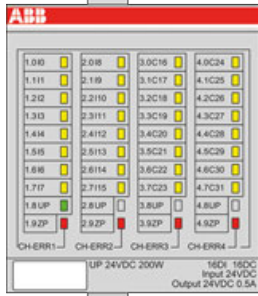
ABB

| 1.0I0 | 2.0I8 | 3.0C16 | 4.0C24 |
|---|---|---|---|
| 1.1I1 | 2.1I9 | 3.1C17 | 4.1C25 |
| 1.2I2 | 2.2I10 | 3.2C18 | 4.2C26 |
| 1.3I3 | 2.3I11 | 3.3C19 | 4.3C27 |
| 1.4I4 | 2.4I12 | 3.4C20 | 4.4C28 |
| 1.5I5 | 2.5I13 | 3.5C21 | 4.5C29 |
| 1.6I6 | 2.6I14 | 3.6C22 | 4.6C30 |
| 1.7I7 | 2.7I15 | 3.7C23 | 4.7C31 |
| 1.8UP | 2.8UP | 3.8UP | 4.8UP |
| 1.9ZP | 2.9ZP | 3.9ZP | 4.9ZP |
| CH-ERR1 | CH-ERR2 | CH-ERR3 | CH-ERR4 |

UP 24VDC 200W

16DI 16DC
Input 24VDC
Output 24VDC 0.5A